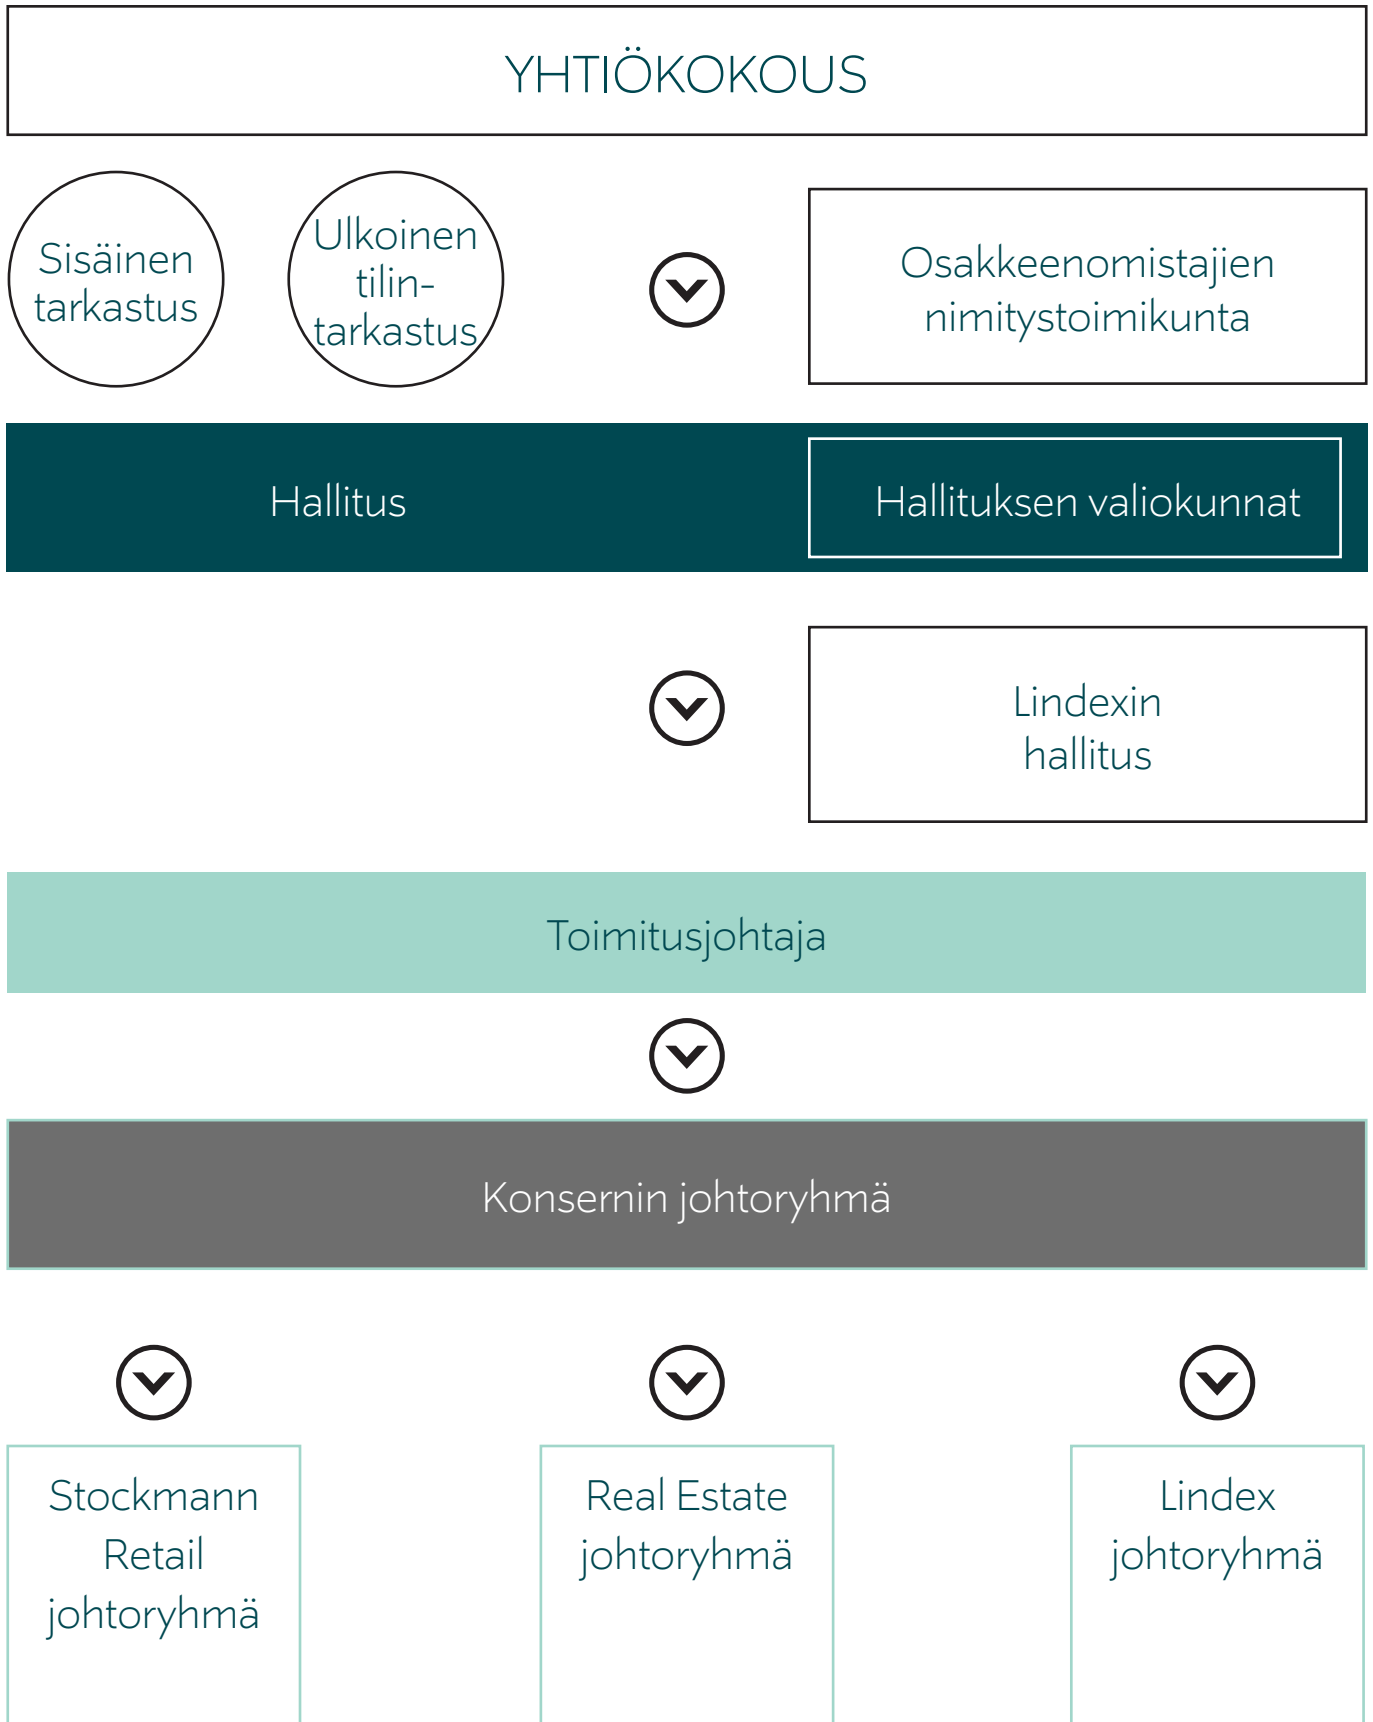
YHTIÖKOKOUS

Sisäinen tarkastus

Ulkoinen tilin-tarkastus

Osakkeenomistajien nimitystoimikunta

Hallitus

Hallituksen valiokunnat

Lindexin hallitus

Toimitusjohtaja

Konsernin johtoryhmä

Stockmann Retail johtoryhmä

Real Estate johtoryhmä

Lindex johtoryhmä